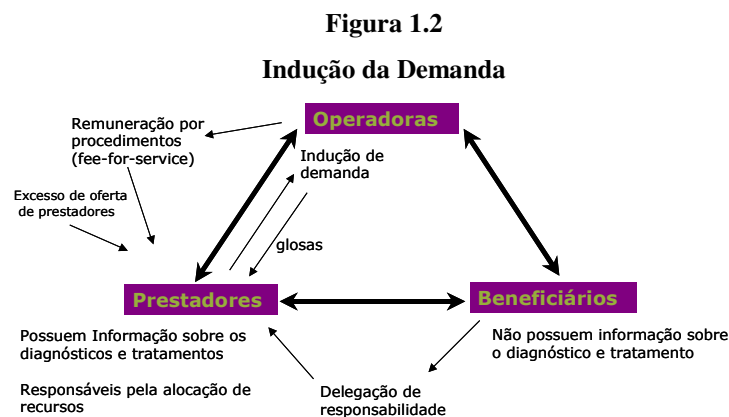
Figura 1.2

Indução da Demanda

Operadoras

Remuneração por procedimentos (fee-for-service)

Excesso de oferta de prestadores

Indução de demanda

glosas

Prestadores

Beneficiários

Possuem Informação sobre os diagnósticos e tratamentos

Responsáveis pela alocação de recursos

Não possuem informação sobre o diagnóstico e tratamento

Delegação de responsabilidade